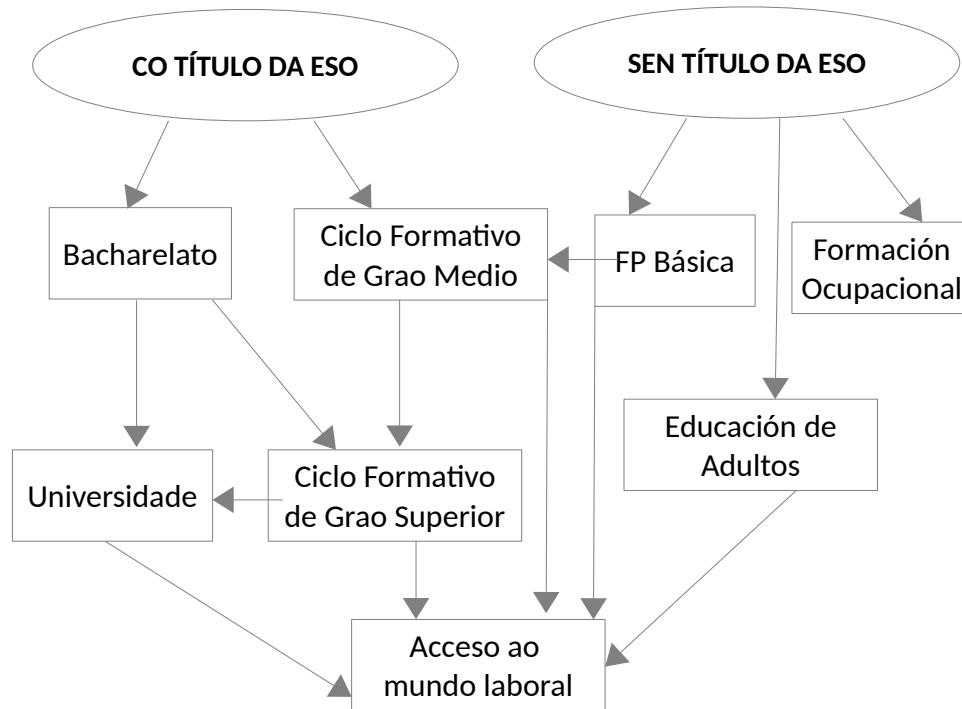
CO TÍTULO DA ESO

SEN TÍTULO DA ESO

Bacharelato

Ciclo Formativo de Grao Medio

FP Básica

Formación Ocupacional

Educación de Adultos

Universidade

Ciclo Formativo de Grao Superior

Acceso ao mundo laboral